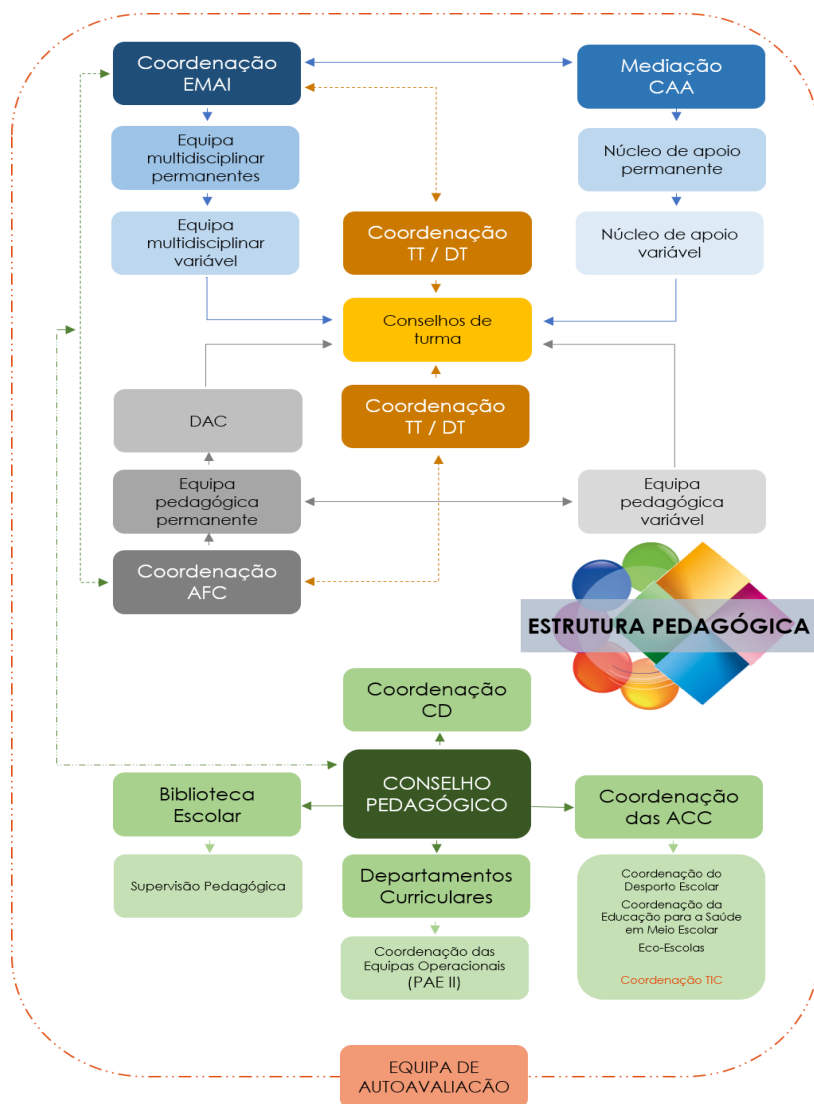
Coordenação EMAI

Mediação CAA

Equipa multidisciplinar permanentes

Núcleo de apoio permanente

Equipa multidisciplinar variável

Coordenação TT / DT

Núcleo de apoio variável

Conselhos de turma

DAC

Coordenação TT / DT

Equipa pedagógica permanente

Equipa pedagógica variável

Coordenação AFC

ESTRUTURA PEDAGÓGICA

Coordenação CD

Biblioteca Escolar

CONSELHO PEDAGÓGICO

Coordenação das ACC

Supervisão Pedagógica

Departamentos Curriculares

Coordenação do Desporto Escolar

Coordenação da Educação para a Saúde em Meio Escolar

Eco-Escolas

Coordenação TIC

Coordenação das Equipas Operacionais (PAE II)

EQUIPA DE AUTOAVALIAÇÃO